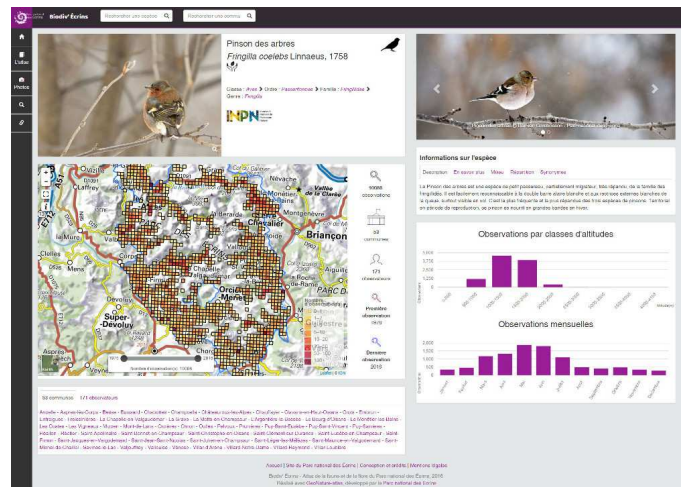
Biodiv' Écrins

Rechercher une espèce

Rechercher une commune

L'atlas

Photos

Pinson des arbres

Fringilla coelebs Linnaeus, 1758

Classe : Aves | Ordre : Passeriformes | Famille : Fringillidae | Genre : Fringilla

INPN

10088 observations

83 communes

173 observateurs

Première observation 1975

Dernière observation 2018

Vallée de la Clarée

Briançon

Super-Devoluy

Informations sur l'espèce

Description | En savoir plus | Vidéo | Répartition | Synonymes

Le Pinson des arbres est une espèce de petit passereau, parfaitement migrateur, très répandu, de la famille des Fringillidés. Il est facilement reconnaissable à la double barre alaire blanche et aux rectrices externes blanches de la queue, surtout visible en vol. C'est la plus fréquente et la plus répandue des trois espèces de pinsons. Territorial en période de reproduction, ce pinson se nourrit en grandes bandes en hiver.

Observations par classes d'altitudes

Observations mensuelles

83 communes | 173 observateurs

Accueil | Site du Parc national des Écrins | Conception et crédits | Mentions légales

Biodiv' Écrins - Atlas de la faune et de la flore du Parc national des Écrins, 2018
Réalisé avec GeoNature-atlas, développé par le Parc national des Écrins